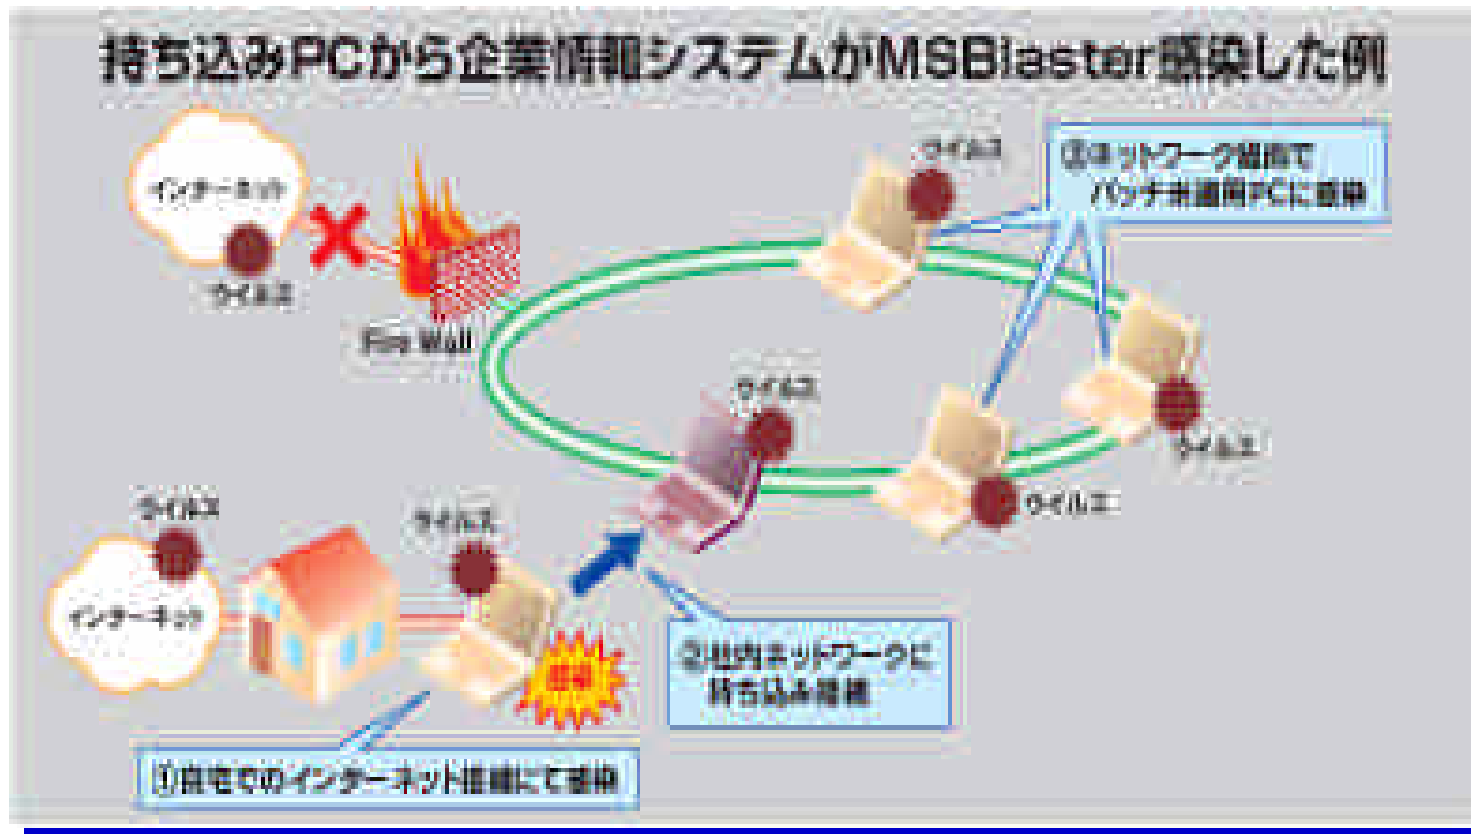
持ち込みPCから企業情報システムがMSBlaster感染した例

インターネット

ウイルス

Fire Wall

ウイルス

③ネットワーク経由で パッチ未適用PCに感染

ウイルス

ウイルス

ウイルス

ウイルス

ウイルス

ウイルス

インターネット

感染

②社内ネットワークに 持ち込み接続

①自宅でのインターネット接続にて感染